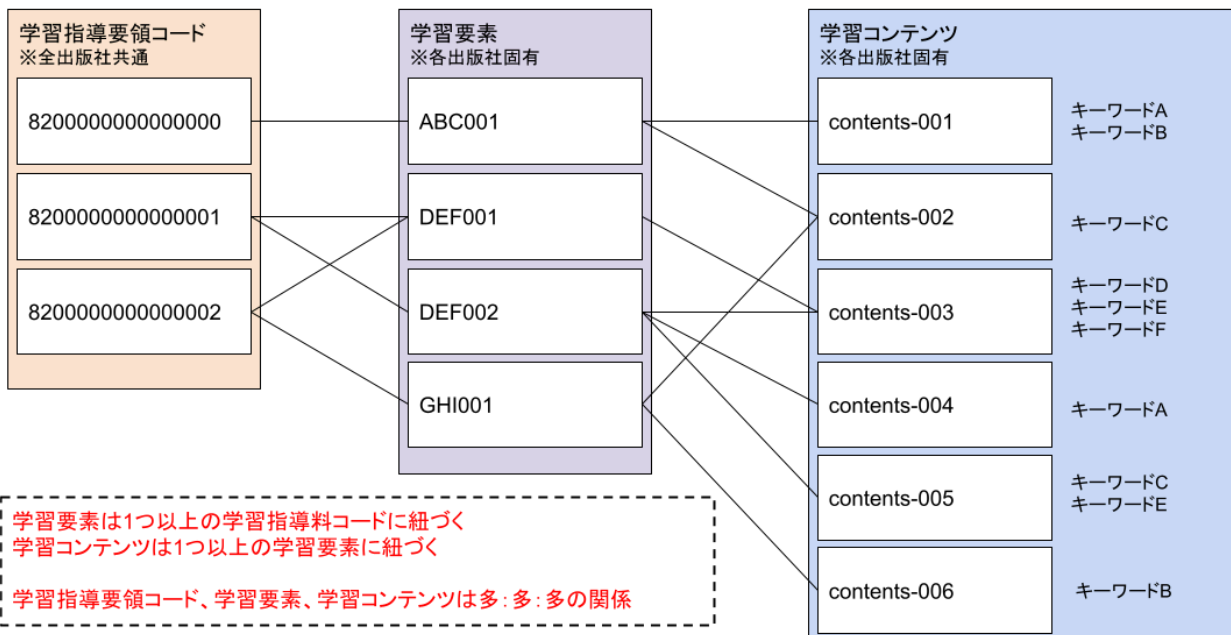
学習指導要領コード
※全出版社共通

8200000000000000

8200000000000001

8200000000000002

学習要素
※各出版社固有

ABC001

DEF001

DEF002

GHI001

学習コンテンツ
※各出版社固有

contents-001

キーワードA
キーワードB

contents-002

キーワードC

contents-003

キーワードD
キーワードE
キーワードF

contents-004

キーワードA

contents-005

キーワードC
キーワードE

contents-006

キーワードB

学習要素は1つ以上の学習指導料コードに紐づく
学習コンテンツは1つ以上の学習要素に紐づく

学習指導要領コード、学習要素、学習コンテンツは多 : 多 : 多の関係